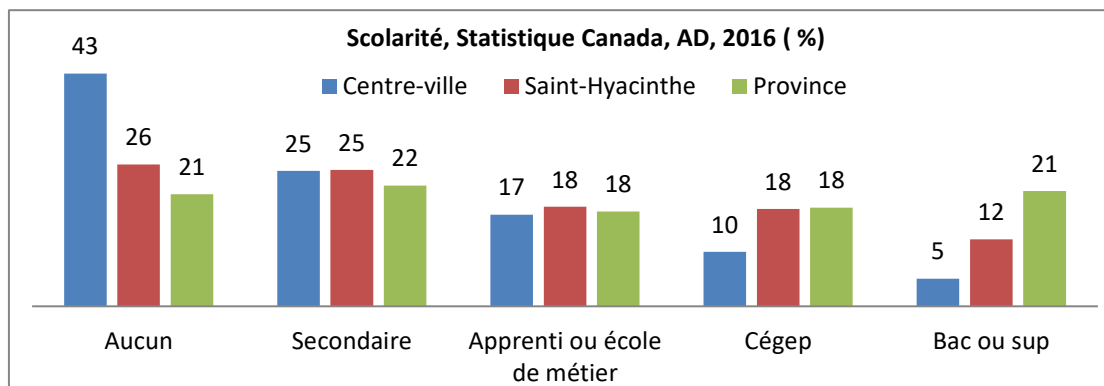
Scolarité, Statistique Canada, AD, 2016 ( %)

Centre-ville  Saint-Hyacinthe  Province

| | Centre-ville | Saint-Hyacinthe | Province |
|---|---|---|---|
| Aucun | 43 | 26 | 21 |
| Secondaire | 25 | 25 | 22 |
| Apprenti ou école de métier | 17 | 18 | 18 |
| Cégep | 10 | 18 | 18 |
| Bac ou sup | 5 | 12 | 21 |